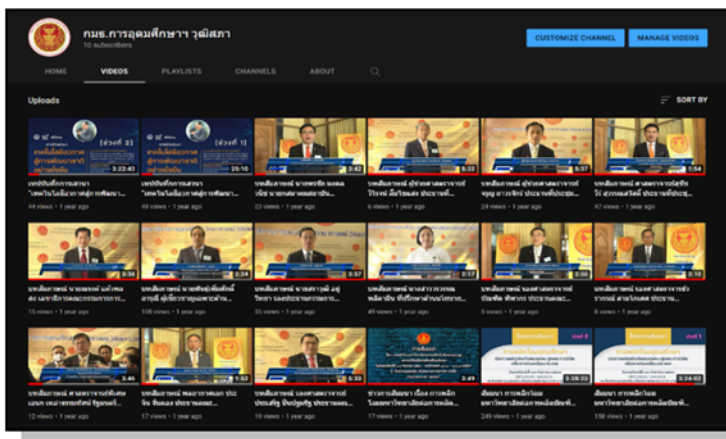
กมธ.การอุดมศึกษาฯ วุฒิสภา
10 subscribers

CUSTOMIZE CHANNEL
MANAGE VIDEOS

HOME
VIDEOS
PLAYLISTS
CHANNELS
ABOUT

Uploads
SORT BY

[ช่วงที่ 2]
3:22:43
เวทีปันรักการเสวนา "เทคโนโลยีอวกาศสู่การพัฒนา...
44 views • 1 year ago

[ช่วงที่ 1]
25:10
เวทีปันรักการเสวนา "เทคโนโลยีอวกาศสู่การพัฒนา...
49 views • 1 year ago

3:42
บทสัมภาษณ์ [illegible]
22 views • 1 year ago

5:32
บทสัมภาษณ์ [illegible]
6 views • 1 year ago

5:37
บทสัมภาษณ์ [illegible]
24 views • 1 year ago

1:54
บทสัมภาษณ์ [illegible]
47 views • 1 year ago

3:36
บทสัมภาษณ์ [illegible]
15 views • 1 year ago

2:24
บทสัมภาษณ์ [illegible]
106 views • 1 year ago

3:57
บทสัมภาษณ์ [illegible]
33 views • 1 year ago

3:17
บทสัมภาษณ์ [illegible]
49 views • 1 year ago

2:50
บทสัมภาษณ์ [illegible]
5 views • 1 year ago

3:10
บทสัมภาษณ์ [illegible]
8 views • 1 year ago

3:46
บทสัมภาษณ์ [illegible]
12 views • 1 year ago

1:52
บทสัมภาษณ์ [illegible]
17 views • 1 year ago

3:32
บทสัมภาษณ์ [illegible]
17 views • 1 year ago

3:49
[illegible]
17 views • 1 year ago

3:28:23
สัมมนา การหลักในการ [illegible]
249 views • 1 year ago

3:24:02
สัมมนา การหลักในการ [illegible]
158 views • 1 year ago